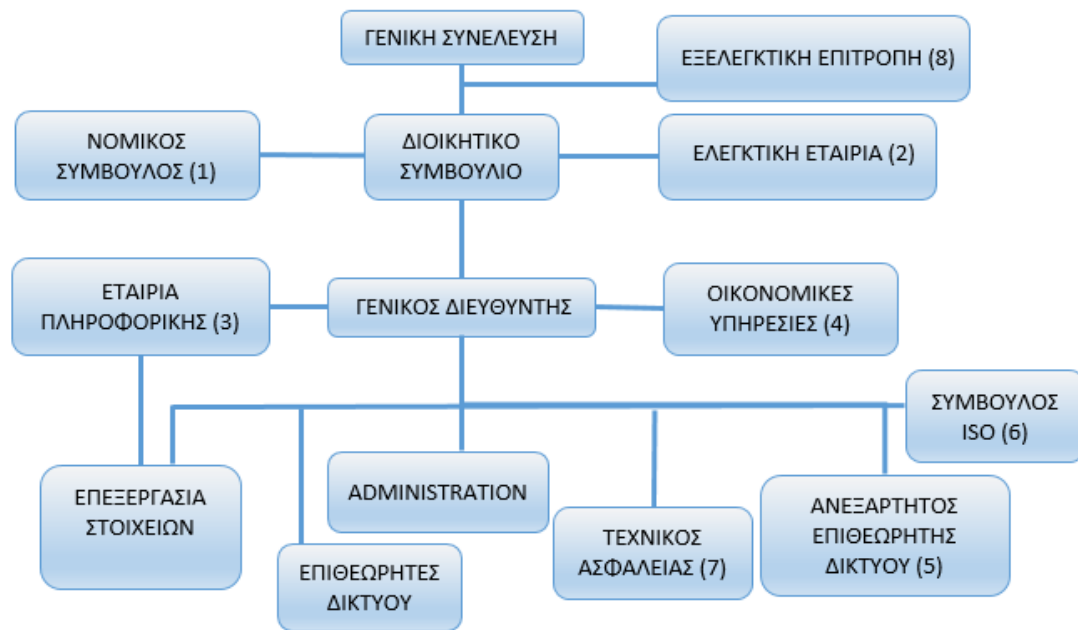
ΓΕΝΙΚΗ ΣΥΝΕΛΕΥΣΗ

ΕΞΕΛΕΓΚΤΙΚΗ ΕΠΙΤΡΟΠΗ (8)

ΝΟΜΙΚΟΣ ΣΥΜΒΟΥΛΟΣ (1)

ΔΙΟΙΚΗΤΙΚΟ ΣΥΜΒΟΥΛΙΟ

ΕΛΕΓΚΤΙΚΗ ΕΤΑΙΡΙΑ (2)

ΕΤΑΙΡΙΑ ΠΛΗΡΟΦΟΡΙΚΗΣ (3)

ΓΕΝΙΚΟΣ ΔΙΕΥΘΥΝΤΗΣ

ΟΙΚΟΝΟΜΙΚΕΣ ΥΠΗΡΕΣΙΕΣ (4)

ΣΥΜΒΟΥΛΟΣ ISO (6)

ΕΠΕΞΕΡΓΑΣΙΑ ΣΤΟΙΧΕΙΩΝ

ADMINISTRATION

ΤΕΧΝΙΚΟΣ ΑΣΦΑΛΕΙΑΣ (7)

ΑΝΕΞΑΡΤΗΤΟΣ ΕΠΙΘΕΩΡΗΤΗΣ ΔΙΚΤΥΟΥ (5)

ΕΠΙΘΕΩΡΗΤΕΣ ΔΙΚΤΥΟΥ